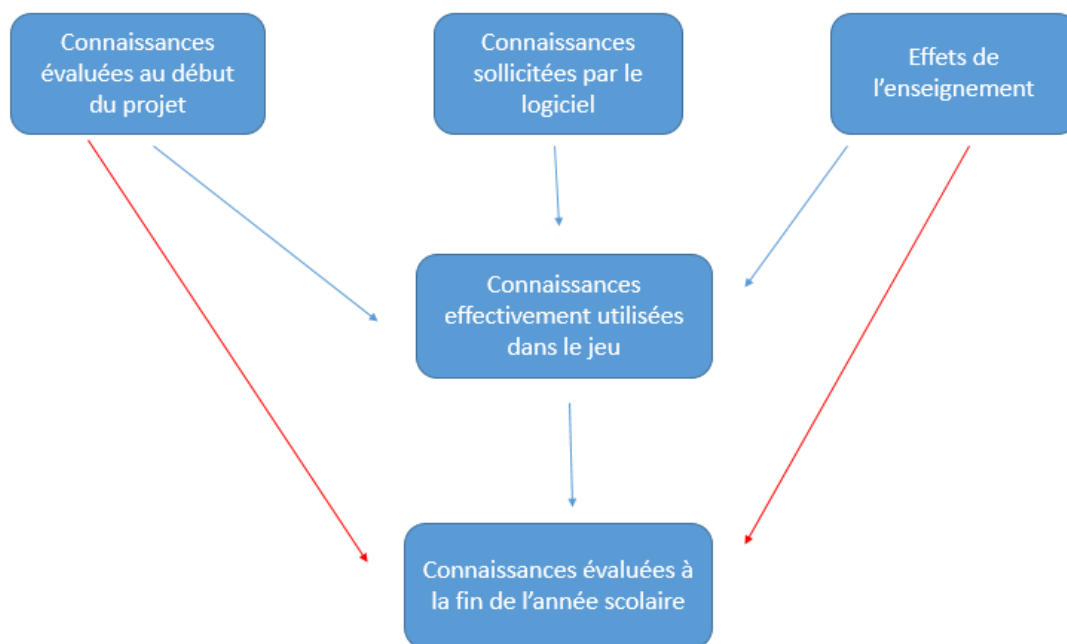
Connaissances évaluées au début du projet

Connaissances sollicitées par le logiciel

Effets de l'enseignement

Connaissances effectivement utilisées dans le jeu

Connaissances évaluées à la fin de l'année scolaire